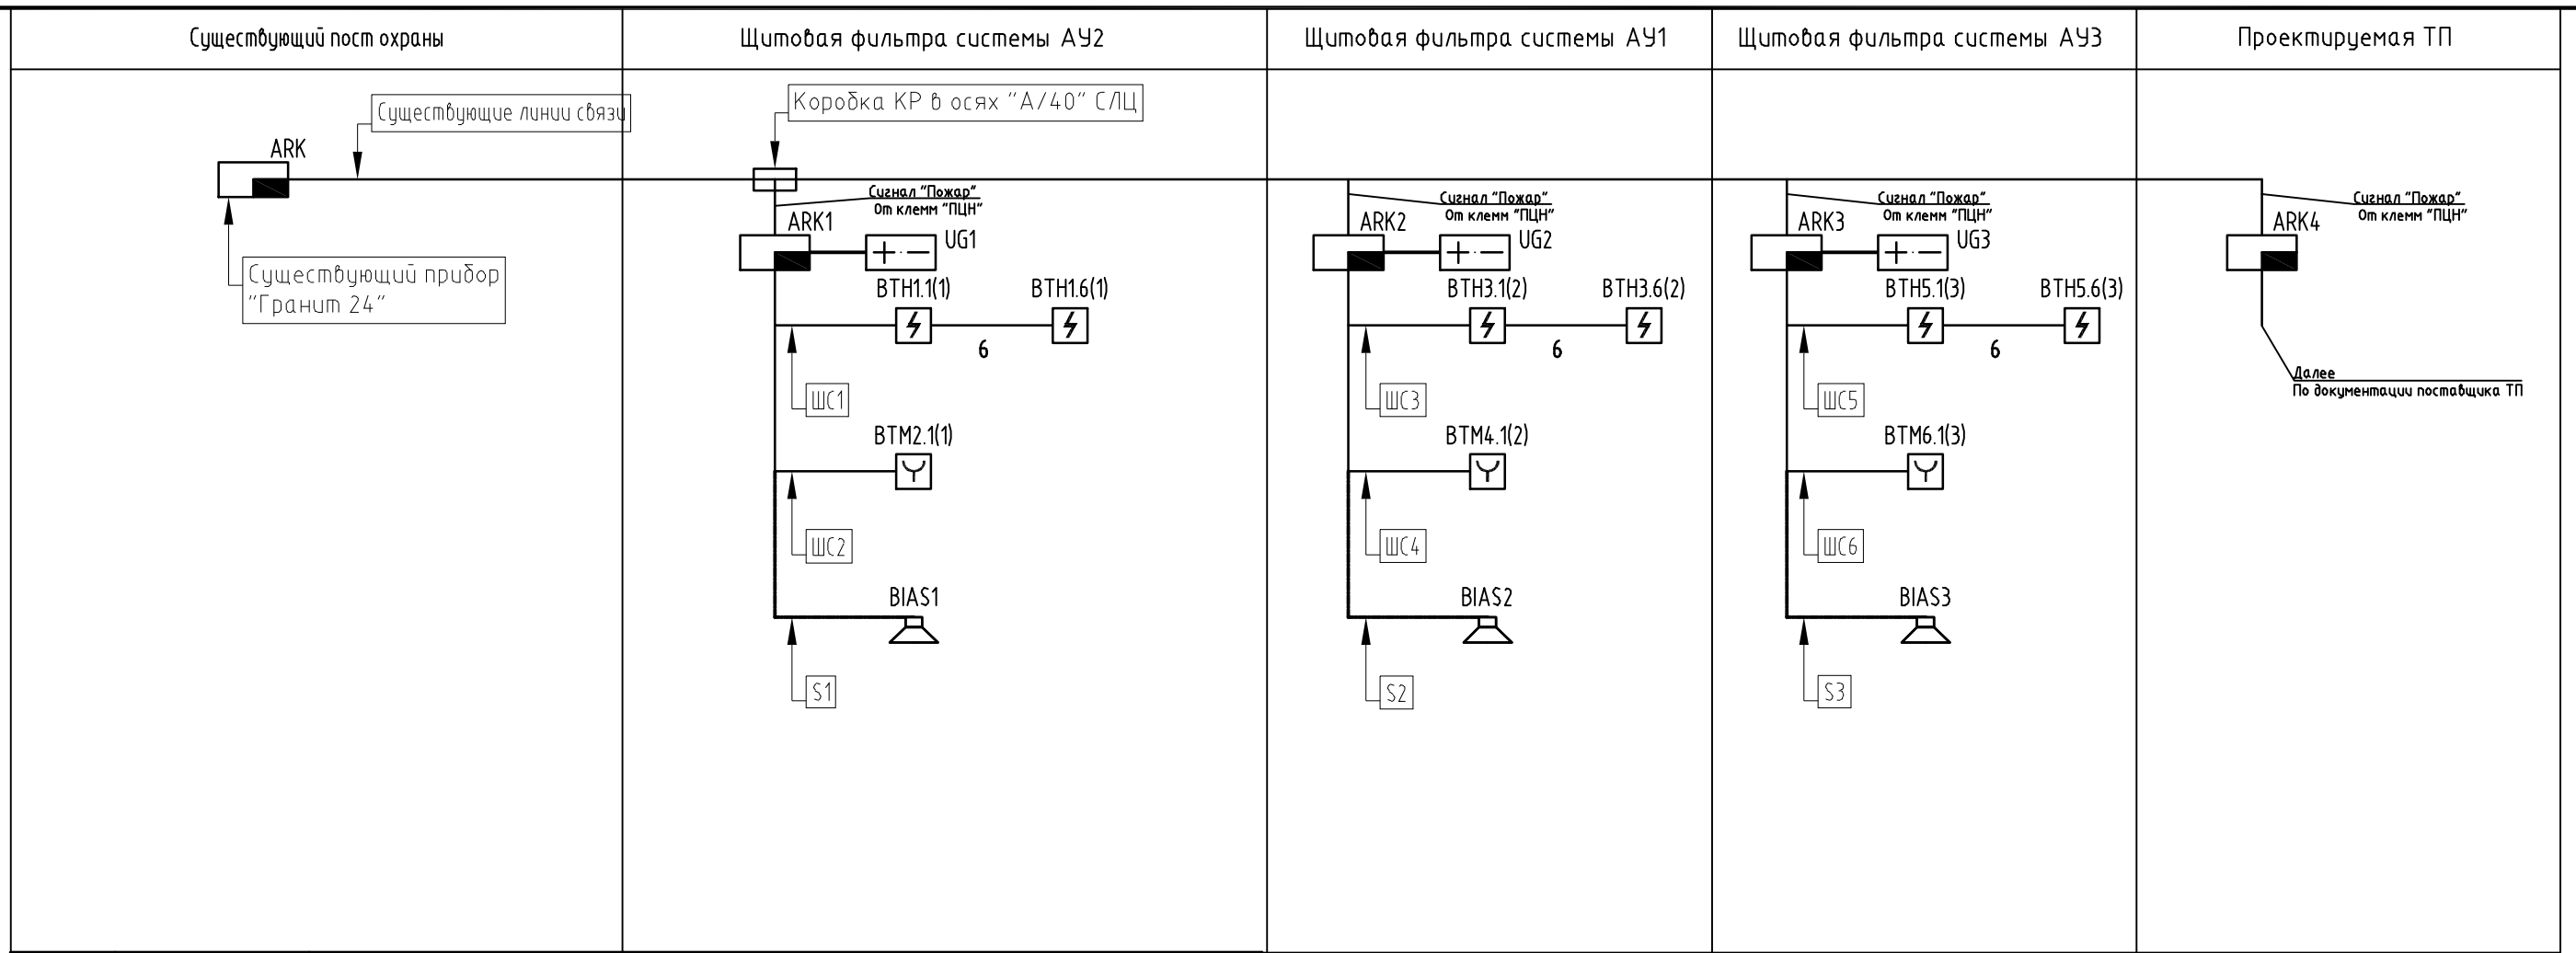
Существующий пост охраны

Щитовая фильтра системы АУ2

Щитовая фильтра системы АУ1

Щитовая фильтра системы АУ3

Проектируемая ТП

Существующие линии связи

ARK

Существующий прибор "Гранит 24"

Коробка КР в осях "А/40" СЛЦ

Сигнал "Пожар"
От клемм "ПЦН"

ARK1

UG1

BTH1.1(1)

BTH1.6(1)

6

ШС1

BTM2.1(1)

ШС2

BIAS1

S1

Сигнал "Пожар"
От клемм "ПЦН"

ARK2

UG2

BTH3.1(2)

BTH3.6(2)

6

ШС3

BTM4.1(2)

ШС4

BIAS2

S2

Сигнал "Пожар"
От клемм "ПЦН"

ARK3

UG3

BTH5.1(3)

BTH5.6(3)

6

ШС5

BTM6.1(3)

ШС6

BIAS3

S3

Сигнал "Пожар"
От клемм "ПЦН"

ARK4

Далее
По документации поставщика ТП